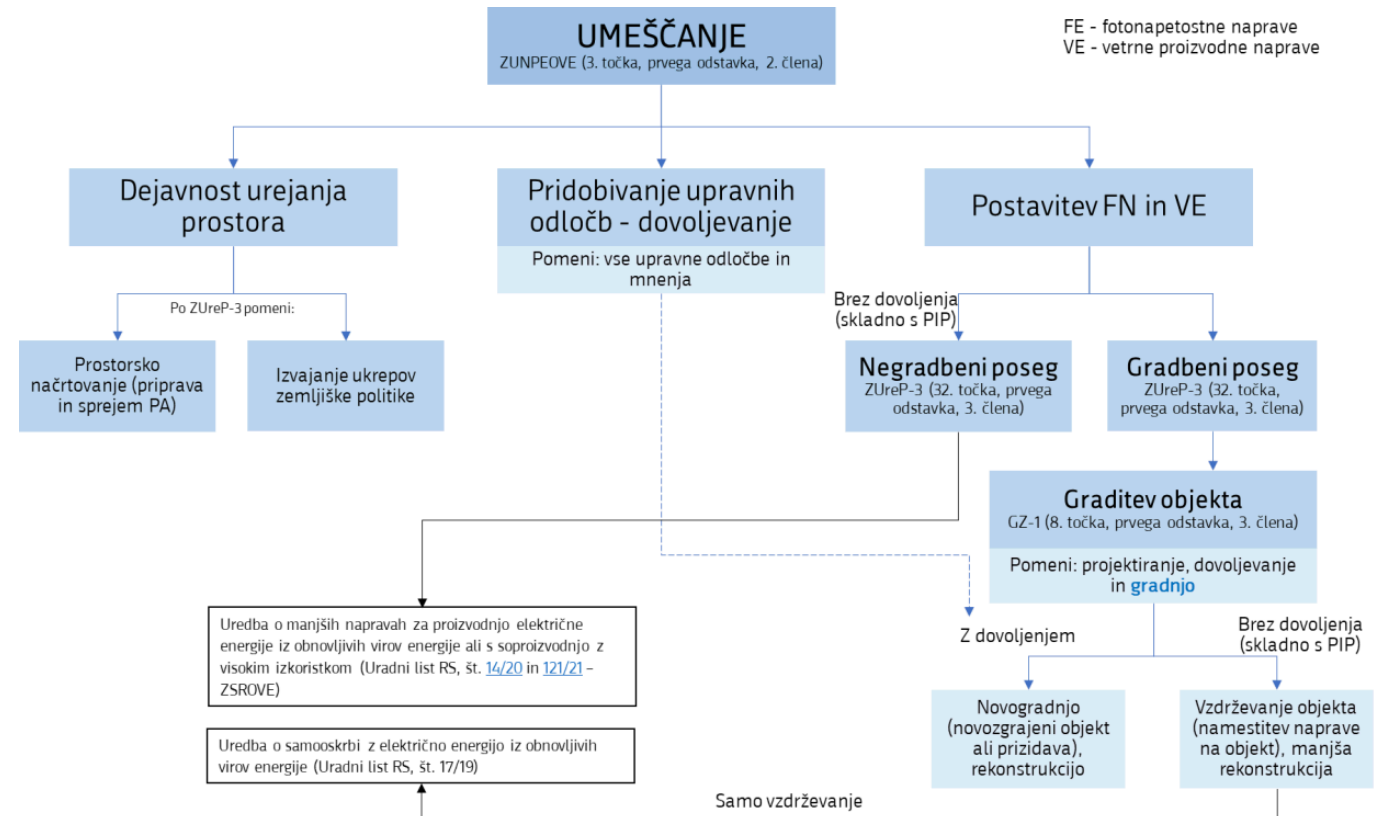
UMEŠČANJE
ZUNPEOVE (3. točka, prvega odstavka, 2. člena)

FE - fotonapetostne naprave
VE - vetrne proizvodne naprave

Dejavnost urejanja prostora

Pridobivanje upravnih odločb - dovoljevanje

Pomeni: vse upravne odločbe in mnenja

Postavitev FN in VE

Po ZUreP-3 pomeni:

Prostorsko načrtovanje (priprava in sprejem PA)

Izvajanje ukrepov zemljiške politike

Brez dovoljenja (skladno s PIP)

Negradbeni poseg
ZUreP-3 (32. točka, prvega odstavka, 3. člena)

Gradbeni poseg
ZUreP-3 (32. točka, prvega odstavka, 3. člena)

Graditev objekta
GZ-1 (8. točka, prvega odstavka, 3. člena)

Pomeni: projektiranje, dovoljevanje in gradnjo

Uredba o manjših napravah za proizvodnjo električne energije iz obnovljivih virov energije ali s soproizvodnjo z visokim izkoristkom (Uradni list RS, št. 14/20 in 121/21 – ZSROVE)

Uredba o samooskrbi z električno energijo iz obnovljivih virov energije (Uradni list RS, št. 17/19)

Z dovoljenjem

Brez dovoljenja (skladno s PIP)

Novogradnjo (novozgrajeni objekt ali prizidava), rekonstrukcijo

Vzdrževanje objekta (namestitev naprave na objekt), manjša rekonstrukcija

Samo vzdrževanje